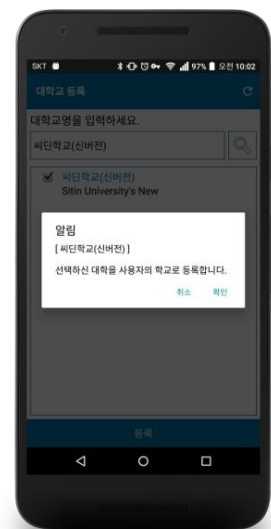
SKT 97% 오전 10:02

대학교 등록

대학교명을 입력하세요.

씨딘학교(신버전)

씨딘학교(신버전)
Sitin University's New

알림
[ 씨딘학교(신버전) ]
선택하신 대학을 사용자의 학교로 등록합니다.
취소 확인

등록